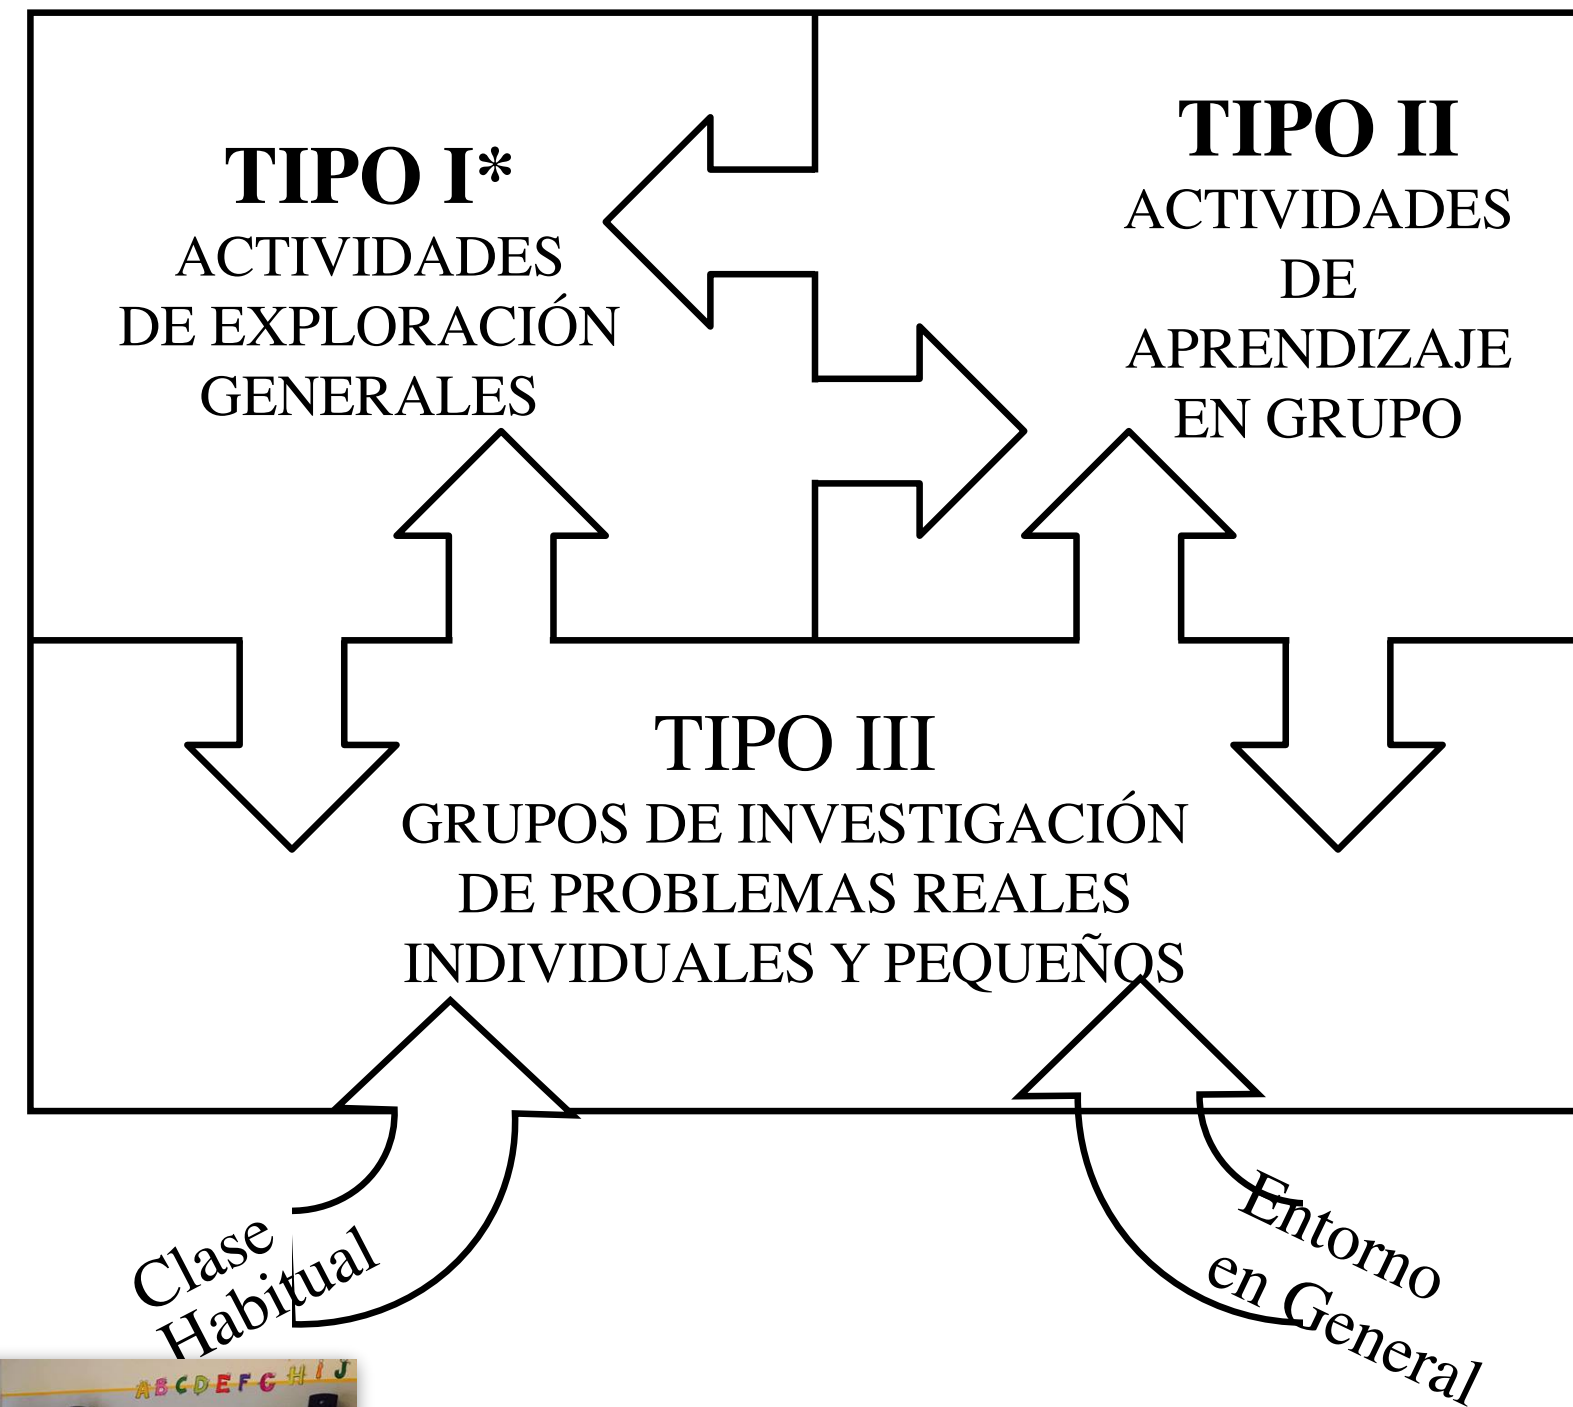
TIPO I*
ACTIVIDADES DE EXPLORACIÓN GENERALES

TIPO II
ACTIVIDADES DE APRENDIZAJE EN GRUPO

TIPO III
GRUPOS DE INVESTIGACIÓN DE PROBLEMAS REALES INDIVIDUALES Y PEQUEÑOS

Clase Habitual

Entorno en General

ABCDEFGHIJ